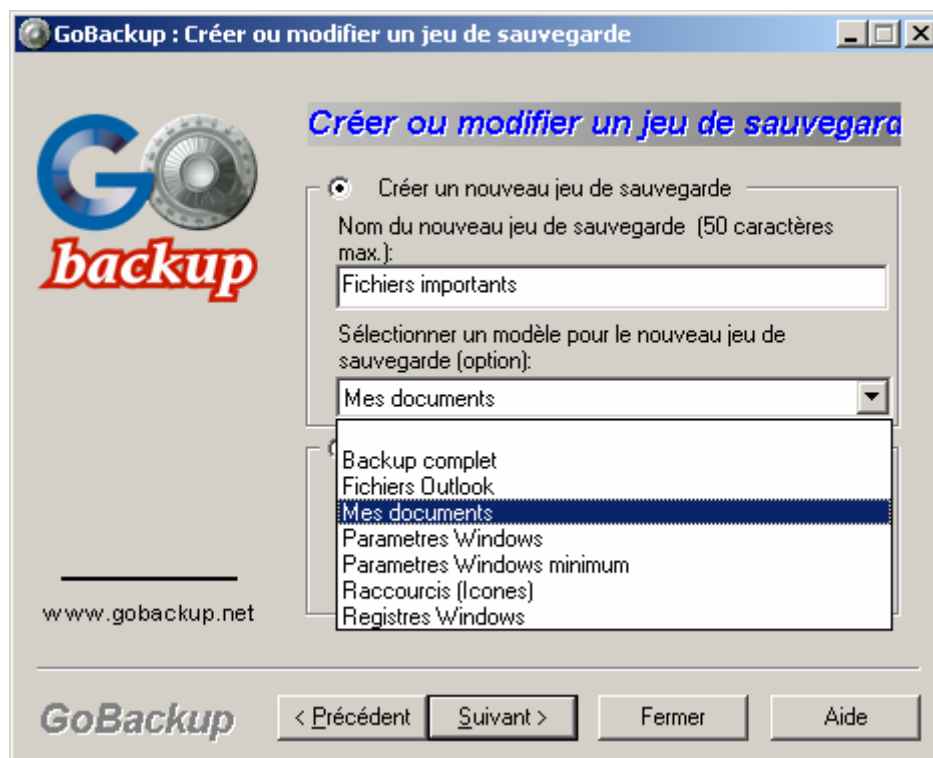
GoBackup : Créer ou modifier un jeu de sauvegarde

GO backup

Créer ou modifier un jeu de sauvegard

Créer un nouveau jeu de sauvegarde

Nom du nouveau jeu de sauvegarde (50 caractères max.):

Fichiers importants

Sélectionner un modèle pour le nouveau jeu de sauvegarde (option):

Mes documents

Backup complet
Fichiers Outlook
Mes documents
Parametres Windows
Parametres Windows minimum
Raccourcis (Icones)
Registres Windows

www.gobackup.net

GoBackup

< Précédent | Suivant > | Fermer | Aide